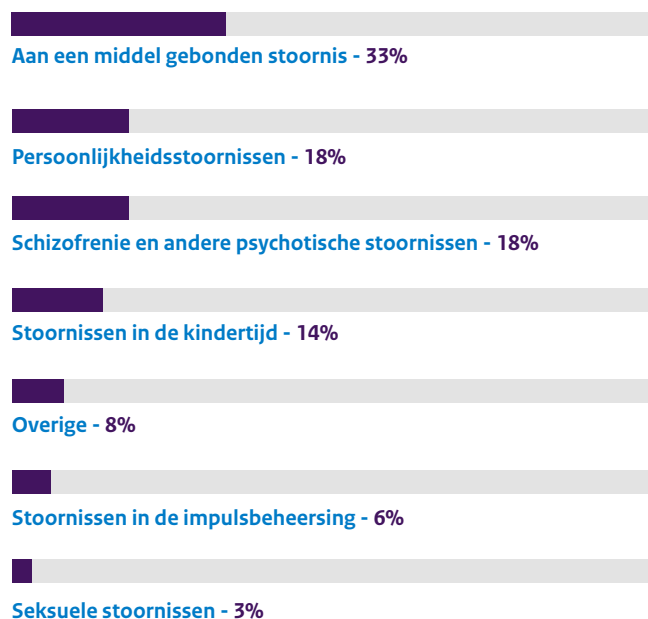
Aan een middel gebonden stoornis - 33%

Persoonlijkheidsstoornissen - 18%

Schizofrenie en andere psychotische stoornissen - 18%

Stoornissen in de kindertijd - 14%

Overige - 8%

Stoornissen in de impulsbeheersing - 6%

Seksuele stoornissen - 3%